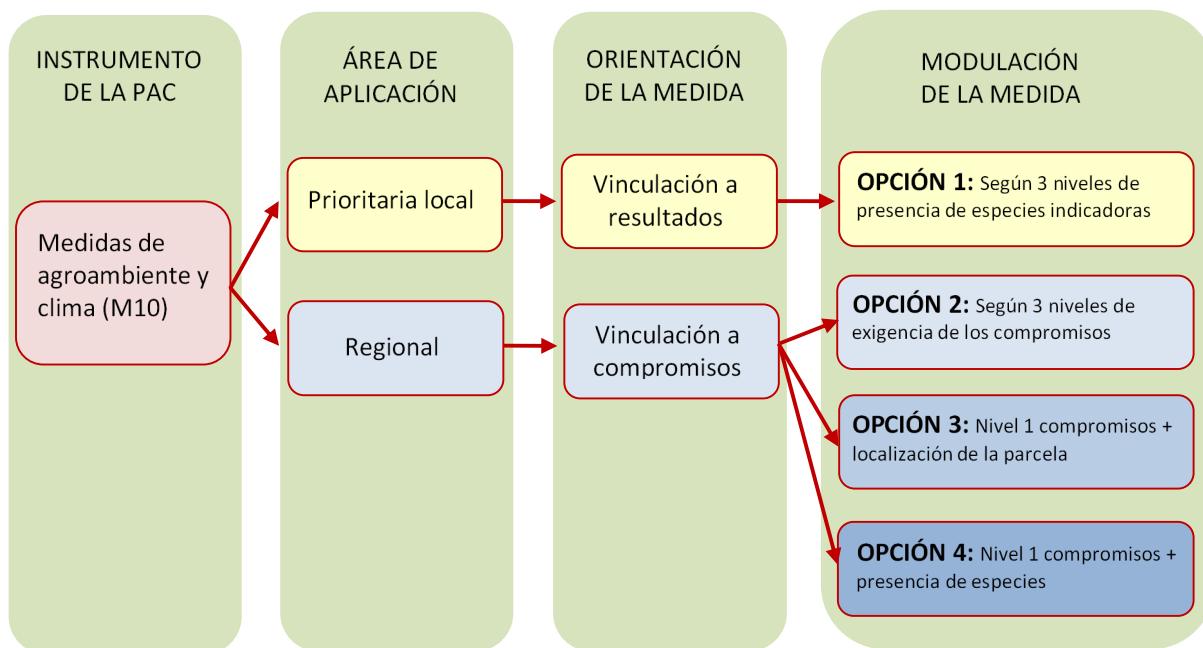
INSTRUMENTO DE LA PAC

ÁREA DE APLICACIÓN

ORIENTACIÓN DE LA MEDIDA

MODULACIÓN DE LA MEDIDA

Medidas de agroambiente y clima (M10)

Prioritaria local

Regional

Vinculación a resultados

Vinculación a compromisos

**OPCIÓN 1:** Según 3 niveles de presencia de especies indicadoras

**OPCIÓN 2:** Según 3 niveles de exigencia de los compromisos

**OPCIÓN 3:** Nivel 1 compromisos + localización de la parcela

**OPCIÓN 4:** Nivel 1 compromisos + presencia de especies